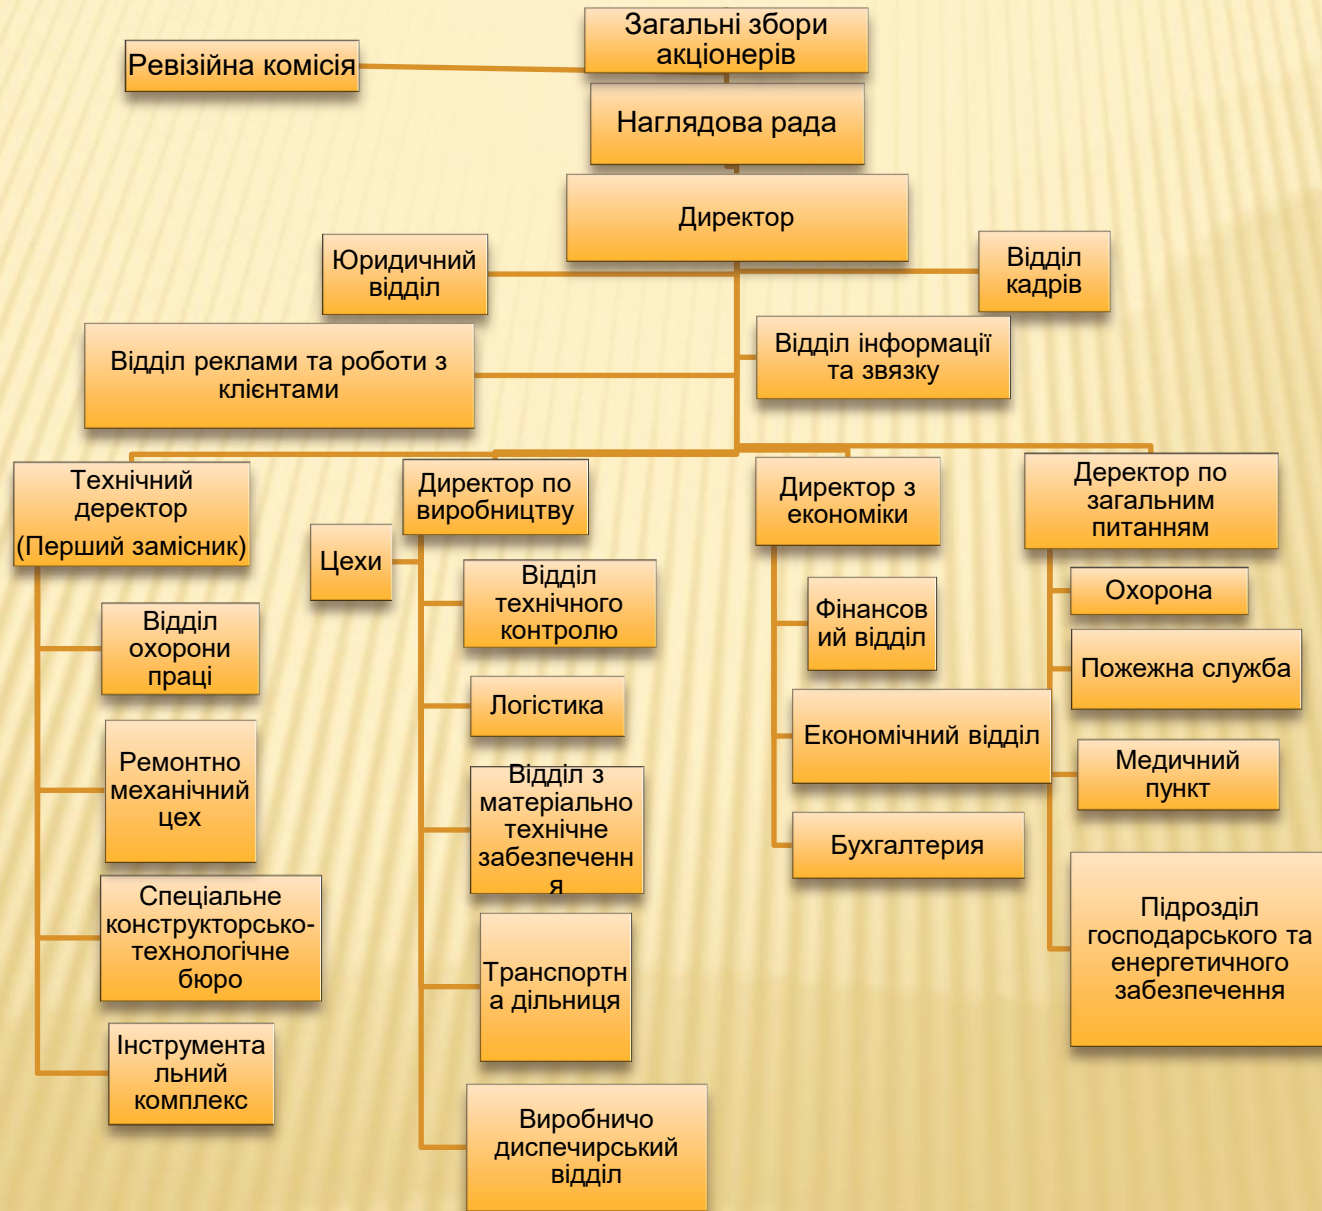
Загальні збори акціонерів

Ревізійна комісія

Наглядова рада

Директор

Юридичний відділ

Відділ кадрів

Відділ реклами та роботи з клієнтами

Відділ інформації та звязку

Технічний деректор (Перший замісник)

Директор по виробництву

Директор з економіки

Деректор по загальним питанням

Цехи

Відділ охорони праці

Відділ технічного контролю

Фінансовий відділ

Охорона

Пожежна служба

Логістика

Економічний відділ

Ремонтно механічний цех

Медичний пункт

Відділ з матеріально технічне забезпечення

Бухгалтерия

Спеціальне конструкторсько-технологічне бюро

Підрозділ господарського та енергетичного забезпечення

Транспортна дільниця

Інструментальний комплекс

Виробничо диспечирський відділ